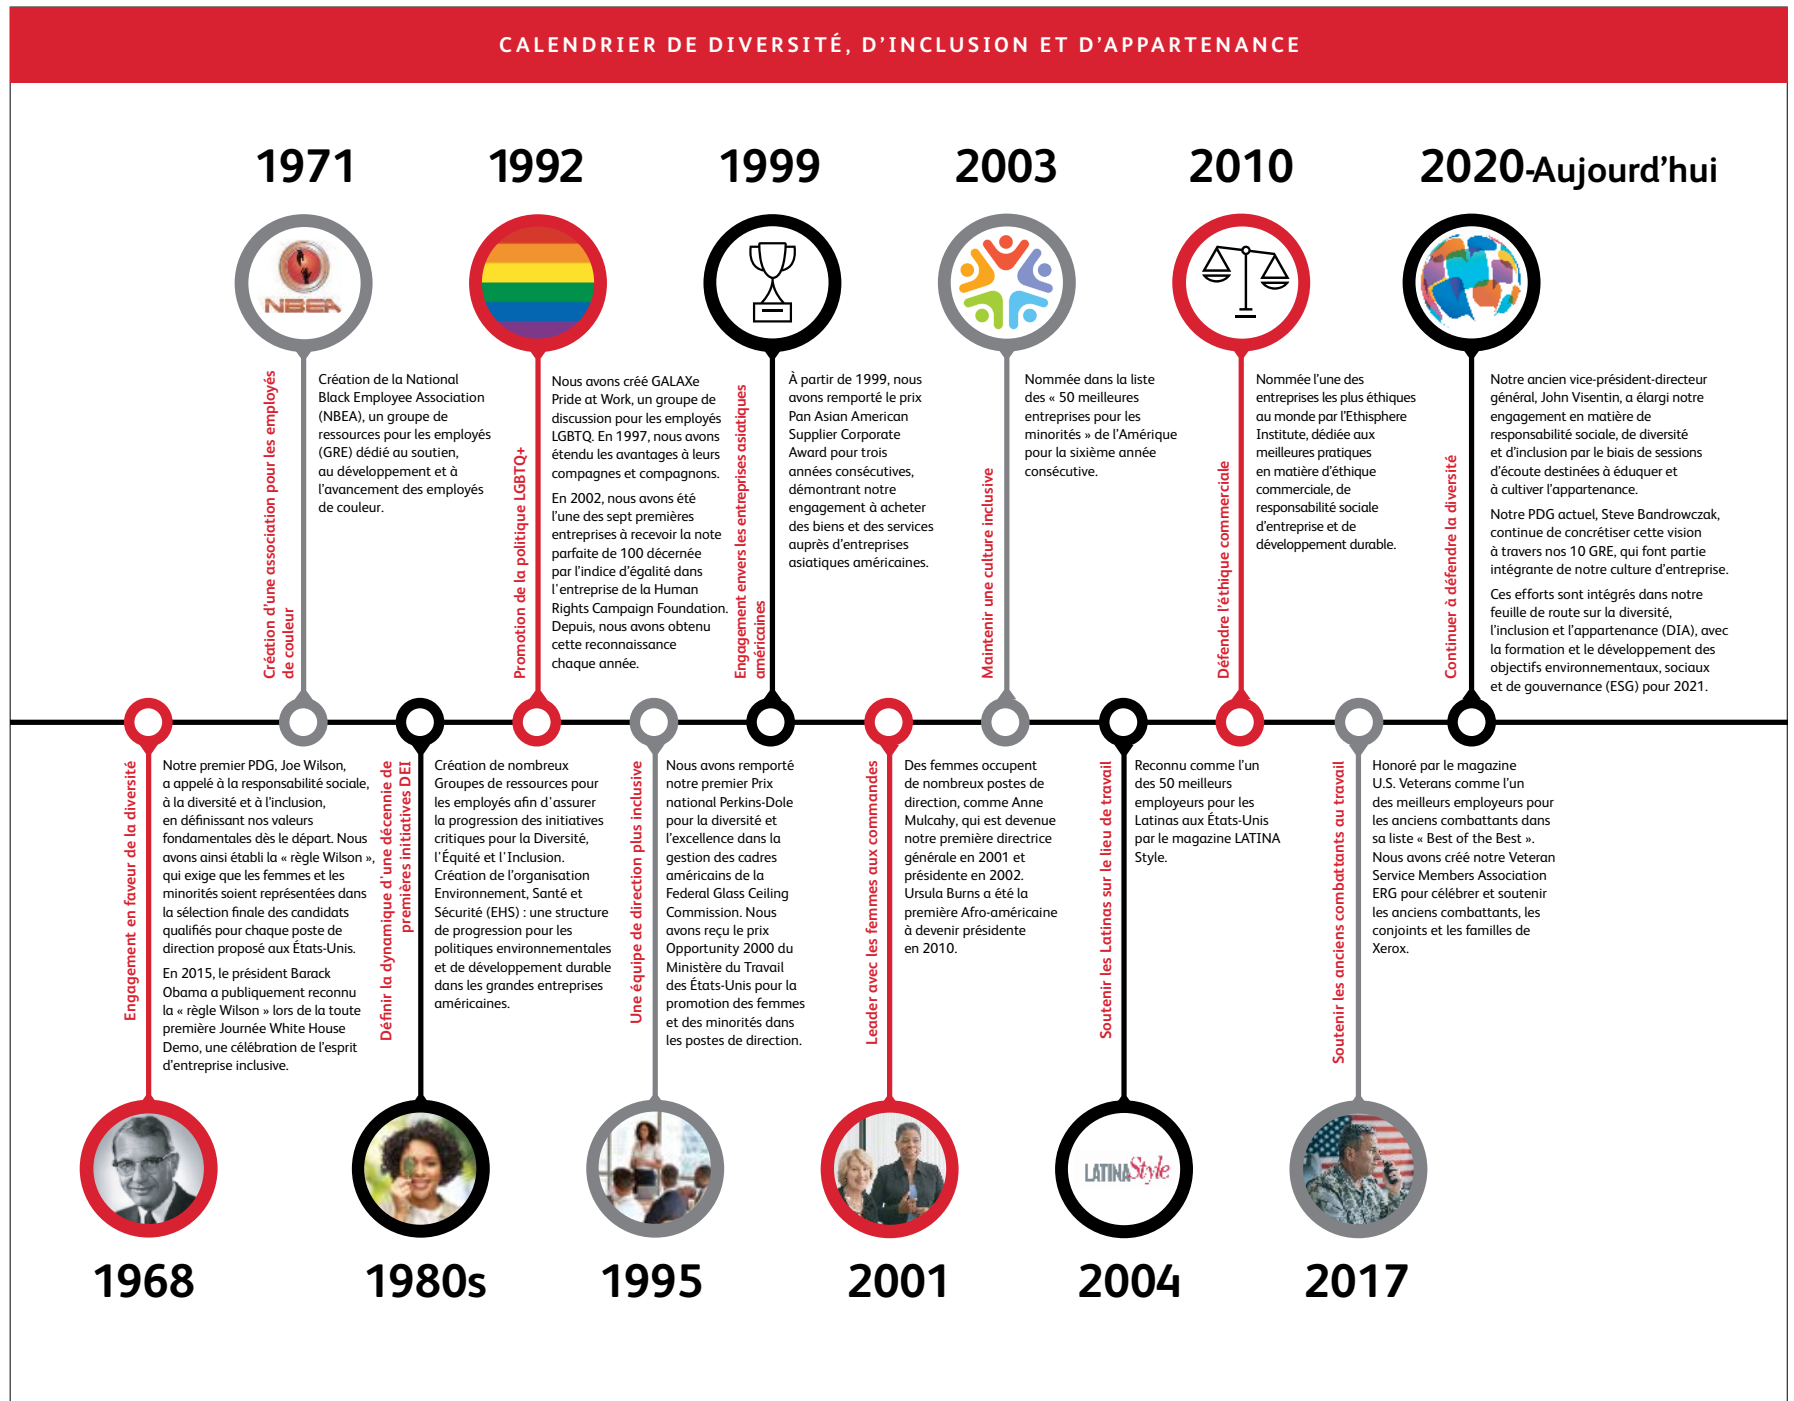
CALENDRIER DE DIVERSITÉ, D'INCLUSION ET D'APPARTENANCE

1971

NBEA

Création d'une association pour les employés de couleur

Création de la National Black Employee Association (NBEA), un groupe de ressources pour les employés (GRE) dédié au soutien, au développement et à l'avancement des employés de couleur.

1992

Promotion de la politique LGBTQ+

Nous avons créé GALAXe Pride at Work, un groupe de discussion pour les employés LGBTQ. En 1997, nous avons étendu les avantages à leurs compagnes et compagnons.

En 2002, nous avons été l'une des sept premières entreprises à recevoir la note parfaite de 100 décernée par l'indice d'égalité dans l'entreprise de la Human Rights Campaign Foundation. Depuis, nous avons obtenu cette reconnaissance chaque année.

1999

Engagement envers les entreprises asiatiques américaines

À partir de 1999, nous avons remporté le prix Pan Asian American Supplier Corporate Award pour trois années consécutives, démontrant notre engagement à acheter des biens et des services auprès d'entreprises asiatiques américaines.

2003

Maintenir une culture inclusive

Nommée dans la liste des « 50 meilleures entreprises pour les minorités » de l'Amérique pour la sixième année consécutive.

2010

Défendre l'éthique commerciale

Nommée l'une des entreprises les plus éthiques au monde par l'Ethisphere Institute, dédiée aux meilleures pratiques en matière d'éthique commerciale, de responsabilité sociale d'entreprise et de développement durable.

2020-Aujourd'hui

Continuer à défendre la diversité

Notre ancien vice-président-directeur général, John Visentin, a élargi notre engagement en matière de responsabilité sociale, de diversité et d'inclusion par le biais de sessions d'écoute destinées à éduquer et à cultiver l'appartenance.

Notre PDG actuel, Steve Bandrowczak, continue de concrétiser cette vision à travers nos 10 GRE, qui font partie intégrante de notre culture d'entreprise.

Ces efforts sont intégrés dans notre feuille de route sur la diversité, l'inclusion et l'appartenance (DIA), avec la formation et le développement des objectifs environnementaux, sociaux et de gouvernance (ESG) pour 2021.

Engagement en faveur de la diversité

Notre premier PDG, Joe Wilson, a appelé à la responsabilité sociale, à la diversité et à l'inclusion, en définissant nos valeurs fondamentales dès le départ. Nous avons ainsi établi la « règle Wilson », qui exige que les femmes et les minorités soient représentées dans la sélection finale des candidats qualifiés pour chaque poste de direction proposé aux États-Unis.

En 2015, le président Barack Obama a publiquement reconnu la « règle Wilson » lors de la toute première Journée White House Demo, une célébration de l'esprit d'entreprise inclusive.

1968

Définir la dynamique d'une décennie de premières initiatives DEI

Création de nombreux Groupes de ressources pour les employés afin d'assurer la progression des initiatives critiques pour la Diversité, l'Équité et l'Inclusion. Création de l'organisation Environnement, Santé et Sécurité (EHS) : une structure de progression pour les politiques environnementales et de développement durable dans les grandes entreprises américaines.

1980s

Une équipe de direction plus inclusive

Nous avons remporté notre premier Prix national Perkins-Dole pour la diversité et l'excellence dans la gestion des cadres américains de la Federal Glass Ceiling Commission. Nous avons reçu le prix Opportunity 2000 du Ministère du Travail des États-Unis pour la promotion des femmes et des minorités dans les postes de direction.

1995

Leader avec les femmes aux commandes

Des femmes occupent de nombreux postes de direction, comme Anne Mulcahy, qui est devenue notre première directrice générale en 2001 et présidente en 2002. Ursula Burns a été la première Afro-américaine à devenir présidente en 2010.

2001

Soutenir les Latinas sur le lieu de travail

Reconnu comme l'un des 50 meilleurs employeurs pour les Latinas aux États-Unis par le magazine LATINA Style.

LATINA Style

2004

Soutenir les anciens combattants au travail

Honoré par le magazine U.S. Veterans comme l'un des meilleurs employeurs pour les anciens combattants dans sa liste « Best of the Best ». Nous avons créé notre Veteran Service Members Association ERG pour célébrer et soutenir les anciens combattants, les conjoints et les familles de Xerox.

2017